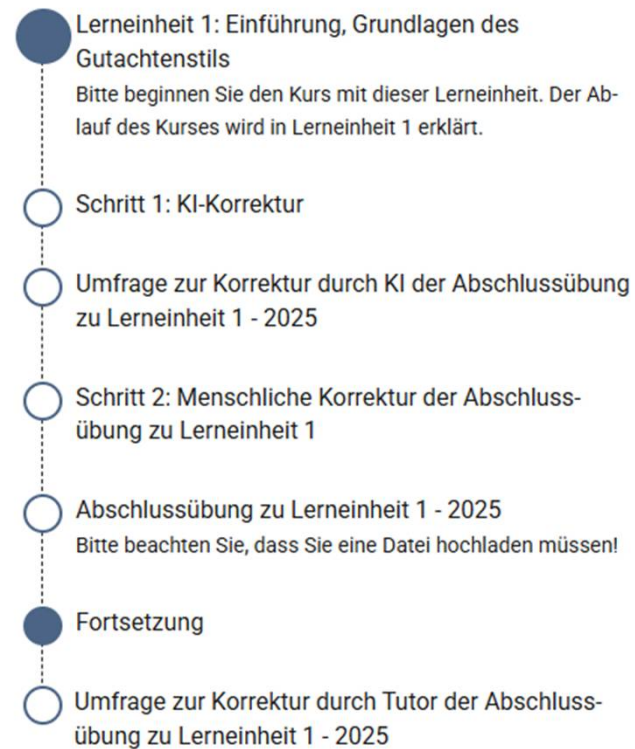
Lerneinheit 1: Einführung, Grundlagen des Gutachtenstils
Bitte beginnen Sie den Kurs mit dieser Lerneinheit. Der Ablauf des Kurses wird in Lerneinheit 1 erklärt.

Schritt 1: KI-Korrektur

Umfrage zur Korrektur durch KI der Abschlussübung zu Lerneinheit 1 - 2025

Schritt 2: Menschliche Korrektur der Abschlussübung zu Lerneinheit 1

Abschlussübung zu Lerneinheit 1 - 2025
Bitte beachten Sie, dass Sie eine Datei hochladen müssen!

Fortsetzung

Umfrage zur Korrektur durch Tutor der Abschlussübung zu Lerneinheit 1 - 2025